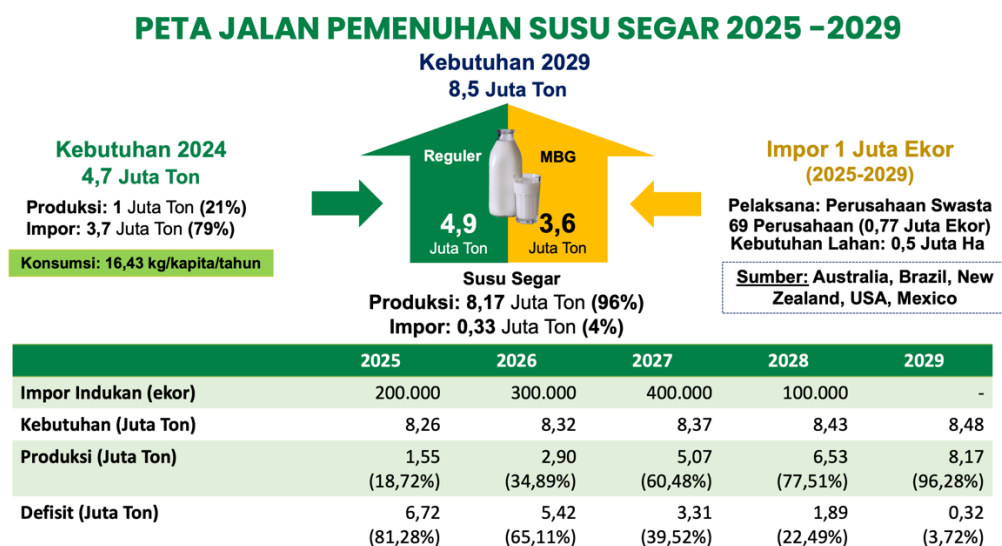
PETA JALAN PEMENUHAN SUSU SEGAR 2025 –2029

Kebutuhan 2029
8,5 Juta Ton

Kebutuhan 2024
4,7 Juta Ton

Produksi: 1 Juta Ton (21%)
Impor: 3,7 Juta Ton (79%)

Konsumsi: 16,43 kg/kapita/tahun

Reguler
4,9
Juta Ton

MBG
3,6
Juta Ton

Susu Segar
Produksi: 8,17 Juta Ton (96%)
Impor: 0,33 Juta Ton (4%)

Impor 1 Juta Ekor
(2025-2029)

Pelaksana: Perusahaan Swasta
69 Perusahaan (0,77 Juta Ekor)
Kebutuhan Lahan: 0,5 Juta Ha

Sumber: Australia, Brazil, New Zealand, USA, Mexico

| | 2025 | 2026 | 2027 | 2028 | 2029 |
|---|---|---|---|---|---|
| Impor Indukan (ekor) | 200.000 | 300.000 | 400.000 | 100.000 | - |
| Kebutuhan (Juta Ton) | 8,26 | 8,32 | 8,37 | 8,43 | 8,48 |
| Produksi (Juta Ton) | 1,55 (18,72%) | 2,90 (34,89%) | 5,07 (60,48%) | 6,53 (77,51%) | 8,17 (96,28%) |
| Defisit (Juta Ton) | 6,72 (81,28%) | 5,42 (65,11%) | 3,31 (39,52%) | 1,89 (22,49%) | 0,32 (3,72%) |